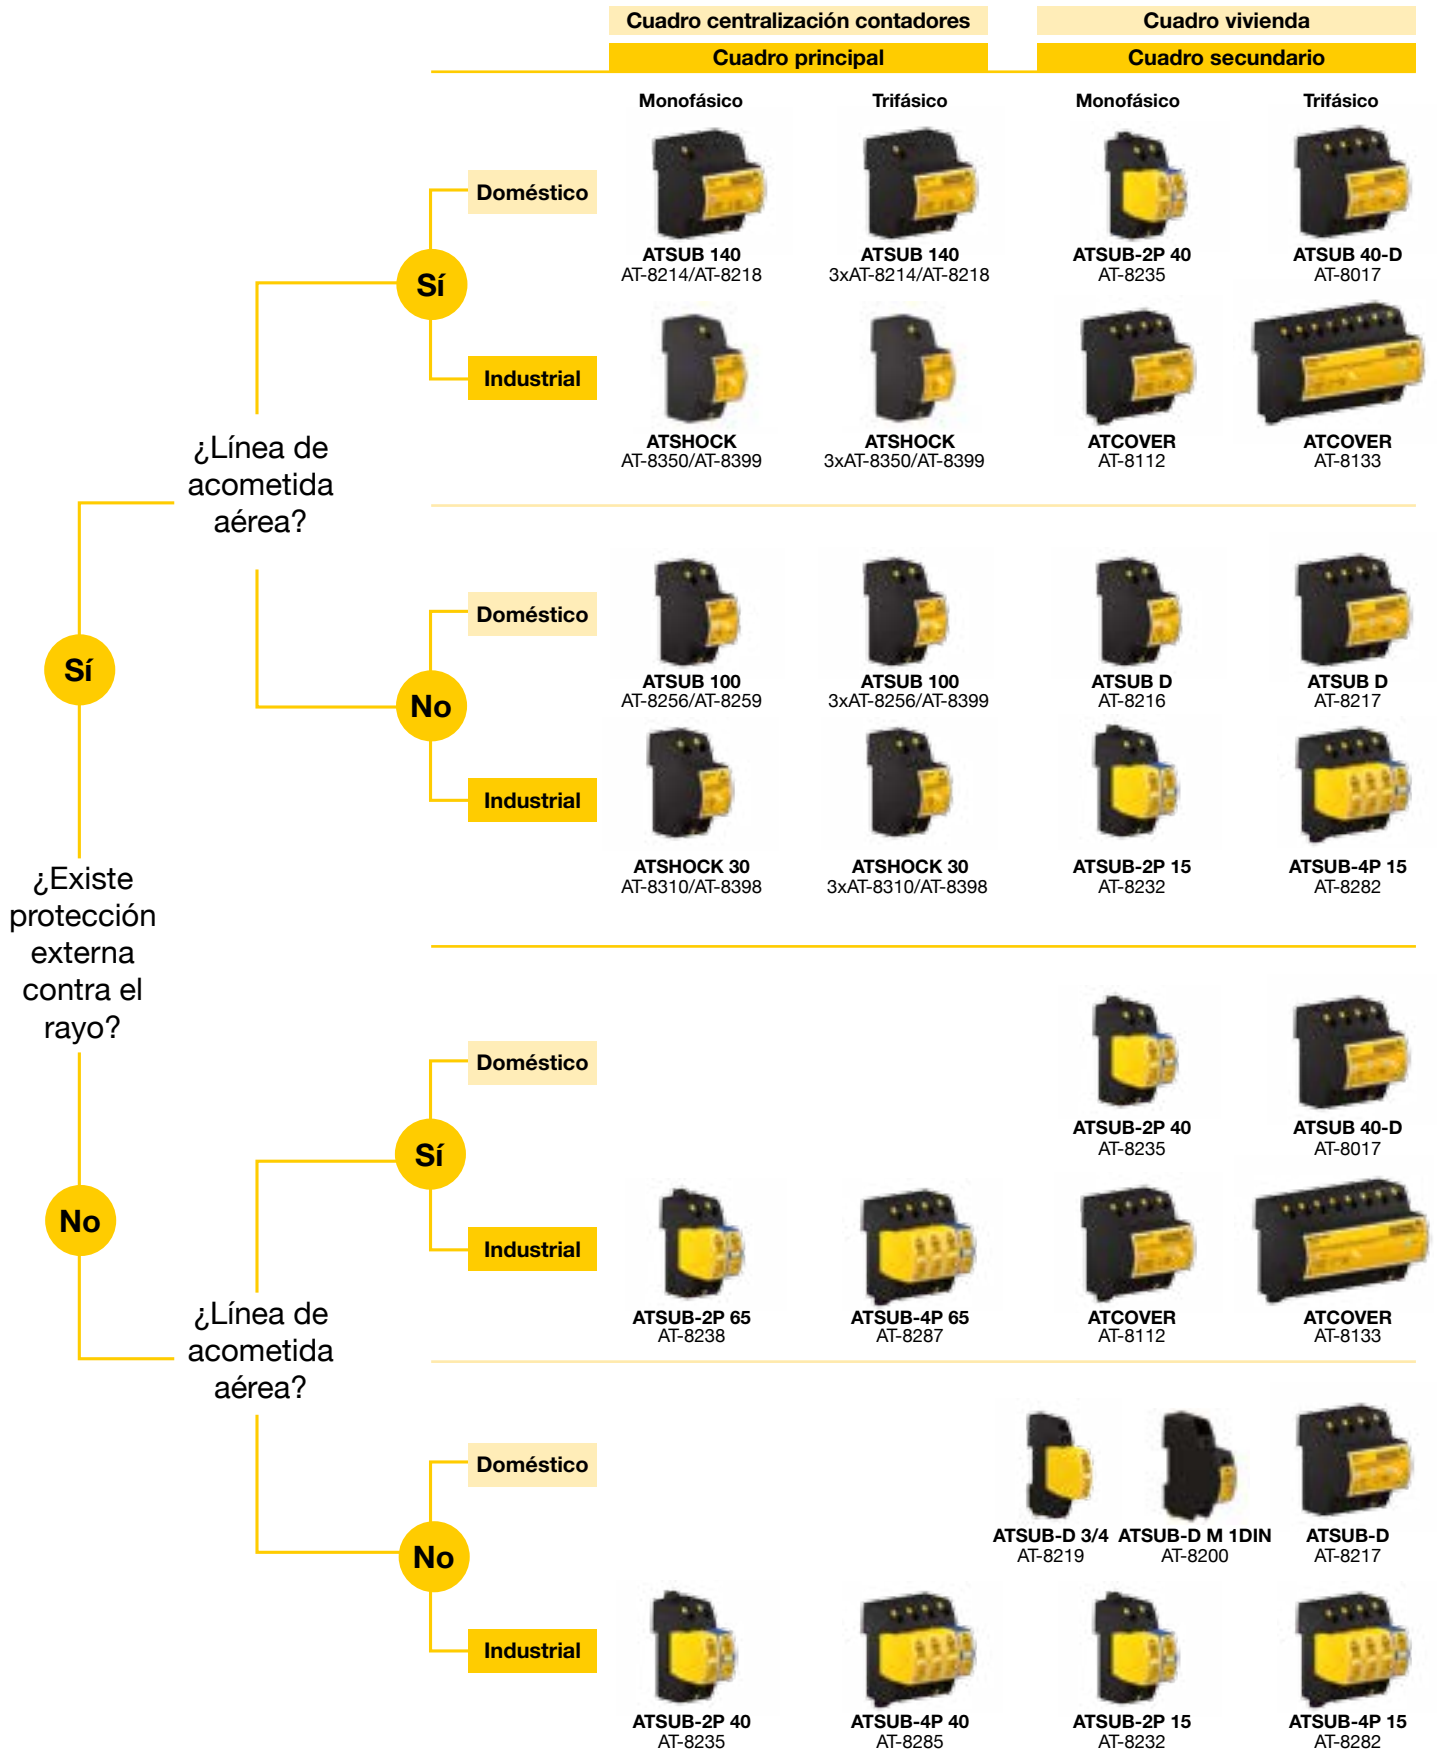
Cuadro centralización contadores
Cuadro principal
Cuadro vivienda
Cuadro secundario

Monofásico
Trifásico
Monofásico
Trifásico

¿Existe protección externa contra el rayo?

Sí

¿Línea de acometida aérea?

Sí

Doméstico
ATSUB 140
AT-8214/AT-8218
ATSUB 140
3xAT-8214/AT-8218
ATSUB-2P 40
AT-8235
ATSUB 40-D
AT-8017

Industrial
ATSHOCK
AT-8350/AT-8399
ATSHOCK
3xAT-8350/AT-8399
ATCOVER
AT-8112
ATCOVER
AT-8133

No

Doméstico
ATSUB 100
AT-8256/AT-8259
ATSUB 100
3xAT-8256/AT-8399
ATSUB D
AT-8216
ATSUB D
AT-8217

Industrial
ATSHOCK 30
AT-8310/AT-8398
ATSHOCK 30
3xAT-8310/AT-8398
ATSUB-2P 15
AT-8232
ATSUB-4P 15
AT-8282

No

¿Línea de acometida aérea?

Sí

Doméstico
ATSUB-2P 40
AT-8235
ATSUB 40-D
AT-8017

Industrial
ATSUB-2P 65
AT-8238
ATSUB-4P 65
AT-8287
ATCOVER
AT-8112
ATCOVER
AT-8133

No

Doméstico
ATSUB-D 3/4
AT-8219
ATSUB-D M 1DIN
AT-8200
ATSUB-D
AT-8217

Industrial
ATSUB-2P 40
AT-8235
ATSUB-4P 40
AT-8285
ATSUB-2P 15
AT-8232
ATSUB-4P 15
AT-8282